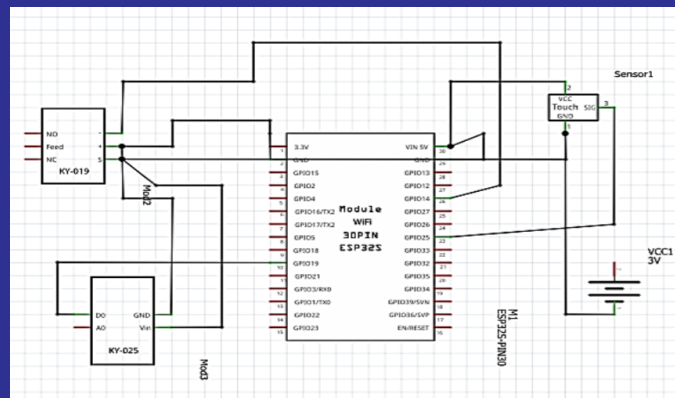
Sensor1

VCC
Touch SIG
GND

NO
Feed
NC

KY-019

Mod2

3.3V
GND
GPIO15
GPIO2
GPIO4
GPIO16/TX2
GPIO17/TX2
GPIO5
GPIO18
GPIO19
GPIO21
GPIO3/RXB
GPIO1/TX0
GPIO22
GPIO23

Module
WiFi
30PIN
ESP32S

VIN 5V
GND
GPIO13
GPIO12
GPIO14
GPIO27
GPIO26
GPIO25
GPIO33
GPIO32
GPIO35
GPIO34
GPIO39/SVN
GPIO36/SVP
EN/RESET

M1
ESP32S-PIN30

VCC1
3V

DO
AO
GND
Vin

KY-025

Mod3